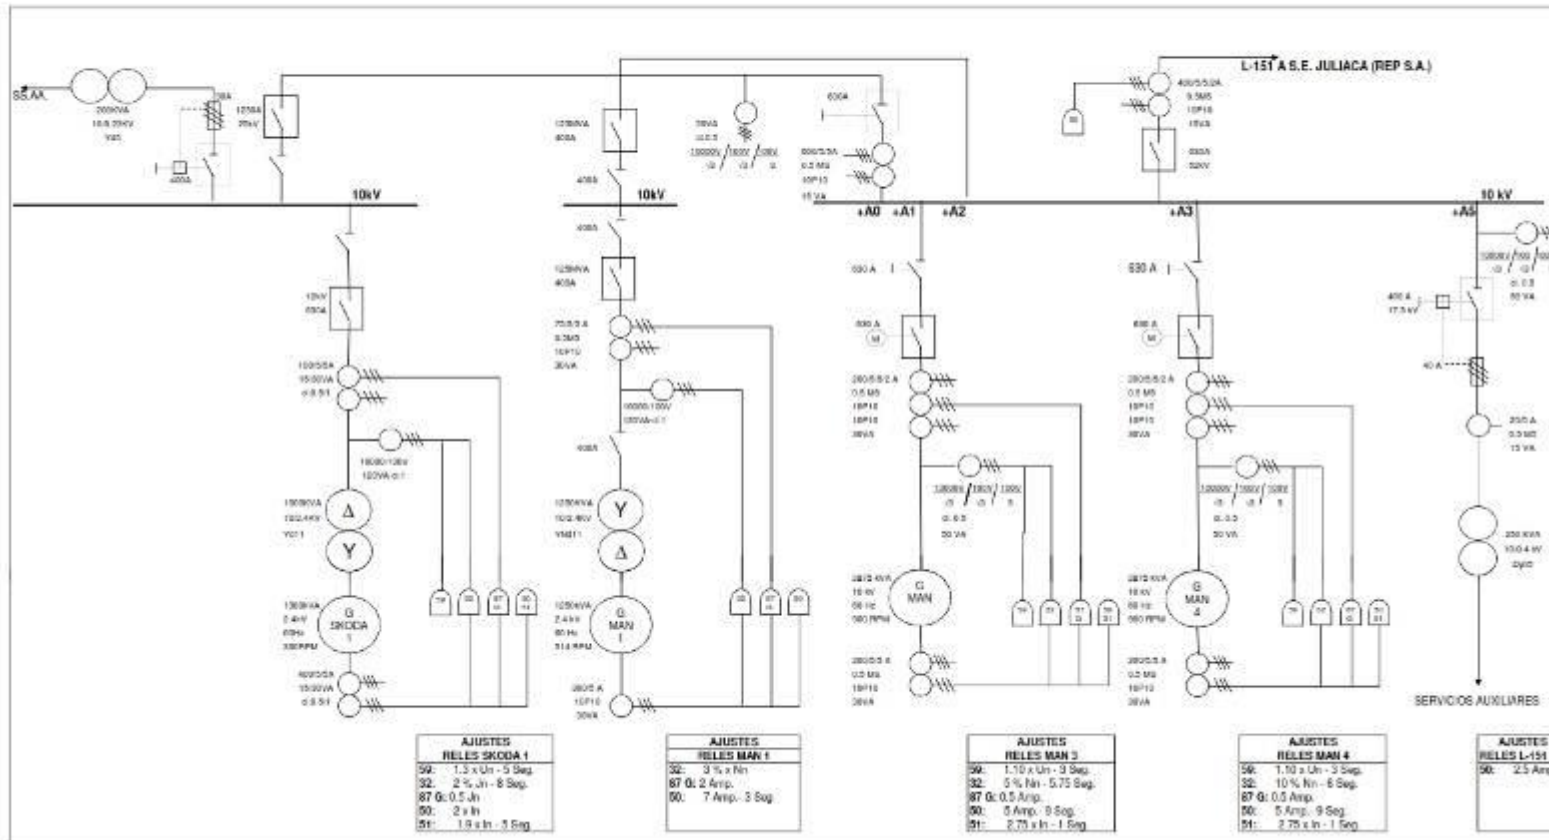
SS.AA.

200KVA
10/0.23KV
Yd5

1250A
20kV

400A

10kV

12kV
630A

100/5/5A
15/30VA
cl.0.5/1

10000/100V
120VA cl.1

1300KVA
10/2.4KV
Yd11

Δ

Y

1300KVA
2.4kV
60Hz
330RPM

G
SKODA
1

400/5/5A
15/30VA
cl.0.5/1

1250KVA
400A

400A

10kV

400A

1250KVA
400A

75/5/5 A
0.5M5
10P10
30VA

10000/100V
100VA cl.1

400A

1250KVA
10/2.4KV
YNd11

Y

Δ

1250KVA
2.4 kV
60 Hz
514 RPM

G
MAN
1

200/5 A
10P10
30VA

30VA
cl.0.5

10000V/√3 / 100V/√3 / 100V/3

600/5/5A
0.5 M5
10P10
15 VA

630A

+A0 +A1 +A2

L-151 A S.E. JULIACA (REP S.A.)

400/5/5/5A
0.5M5
10P10
15VA

630A
52kV

+A3

630 A

630 A

200/5/5/5 A
0.5 M5
10P10
10P10
30VA

10000V/√3 / 100V/√3 / 100V/3
cl. 0.5
50 VA

2870 KVA
10 kV
60 Hz
900 RPM

G
MAN

200/5/5 A
0.5 M5
10P10
30VA

630 A

630 A

200/5/5/2 A
0.5 M5
10P10
10P10
30VA

10000V/√3 / 100V/√3 / 100V/3
cl. 0.5
50 VA

2870 KVA
10 kV
60 Hz
900 RPM

G
MAN
4

200/5/5 A
0.5 M5
10P10
30VA

10 kV

+A5

cl. 0.5
50 VA

400 A
17.5 kV

40 A

20/5 A
0.5 M5
15 VA

250 KVA
10/0.4 kV
Dyn5

SERVICIOS AUXILIARES

| AJUSTES RELES SKODA 1 |
|---|
| 59: 1.3 x Un - 5 Seg. |
| 32: 2 % Jn - 8 Seg. |
| 87 G: 0.5 Jn |
| 50: 2 x In |
| 51: 1.9 x In - 5 Seg. |

| AJUSTES RELES MAN 1 |
|---|
| 32: 3 % x Nn |
| 87 G: 2 Amp. |
| 50: 7 Amp. - 3 Seg |

| AJUSTES RELES MAN 3 |
|---|
| 59: 1.10 x Un - 3 Seg. |
| 32: 5 % Nn - 5.75 Seg. |
| 87 G: 0.5 Amp. |
| 50: 5 Amp. - 9 Seg. |
| 51: 2.75 x In - 1 Seg. |

| AJUSTES RELES MAN 4 |
|---|
| 59: 1.10 x Un - 3 Seg. |
| 32: 10 % Nn - 6 Seg. |
| 87 G: 0.5 Amp. |
| 50: 5 Amp. - 9 Seg. |
| 51: 2.75 x In - 1 Seg. |

| AJUSTES RELES L-151 |
|---|
| 50: 2.5 Am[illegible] |